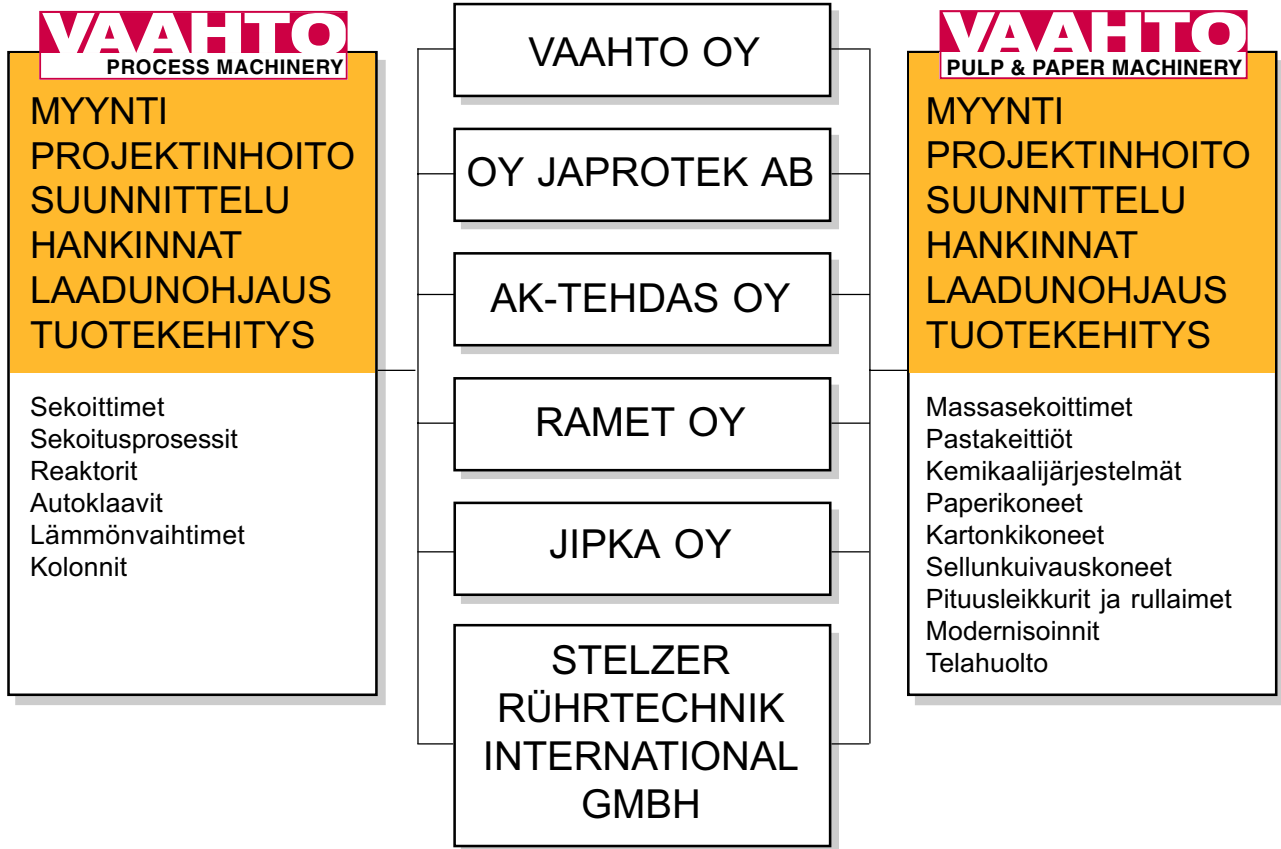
VAAHTO
PROCESS MACHINERY

MYYNTI
PROJEKTINHOITO
SUUNNITTELU
HANKINNAT
LAADUNOHJAUS
TUOTEKEHITYS

Sekoittimet
Sekoitusprosessit
Reaktorit
Autoklaavit
Lämmönvaihtimet
Kolonnit

VAAHTO OY

OY JAPROTEK AB

AK-TEHDAS OY

RAMET OY

JIPKA OY

STELZER RÜHRTECHNIK INTERNATIONAL GMBH

VAAHTO
PULP & PAPER MACHINERY

MYYNTI
PROJEKTINHOITO
SUUNNITTELU
HANKINNAT
LAADUNOHJAUS
TUOTEKEHITYS

Massasekoittimet
Pastakeittiöt
Kemikaalijärjestelmät
Paperikoneet
Kartonkikoneet
Sellunkuivauskoneet
Pituusleikkurit ja rullaimet
Modernisoinnit
Telahuolto